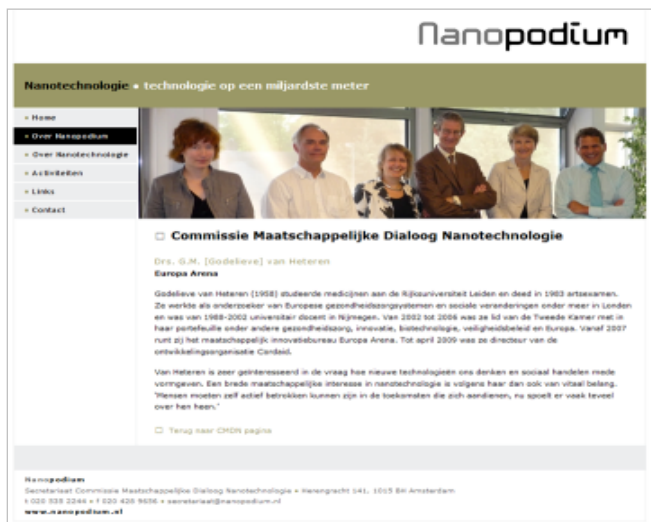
Nanopodium

Nanotechnologie ■ technologie op een miljardste meter

» Home
» Over Nanopodium
» Over Nanotechnologie
» Activiteiten
» Links
» Contact

Commissie Maatschappelijke Dialoog Nanotechnologie

Drs. G.M. [Godelieve] van Heteren
Europa Arena

Godelieve van Heteren (1958) studeerde medicijnen aan de Rijksuniversiteit Leiden en deed in 1983 artsexamen. Ze werkte als onderzoeker van Europese gezondheidszorgsystemen en sociale veranderingen onder meer in Londen en was van 1988-2002 universitair docent in Nijmegen. Van 2002 tot 2006 was ze lid van de Tweede Kamer met in haar portefeuille onder andere gezondheidszorg, innovatie, biotechnologie, veiligheidsbeleid en Europa. Vanaf 2007 runt zij het maatschappelijk innovatiebureau Europa Arena. Tot april 2009 was ze directeur van de ontwikkelingsorganisatie Cordaid.

Van Heteren is zeer geïnteresseerd in de vraag hoe nieuwe technologieën ons denken en sociaal handelen mede vormgeven. Een brede maatschappelijke interesse in nanotechnologie is volgens haar dan ook van vitaal belang. "Mensen moeten zelf actief betrokken kunnen zijn in de toekomsten die zich aandienen, nu spoelt er vaak teveel over hen heen."

Terug naar CMDN pagina

Nanopodium
Secretariaat Commissie Maatschappelijke Dialoog Nanotechnologie ■ Herengracht 141, 1015 BH Amsterdam
t 020 535 2244 ■ f 020 420 9656 ■ secretariaat@nanopodium.nl
www.nanopodium.nl